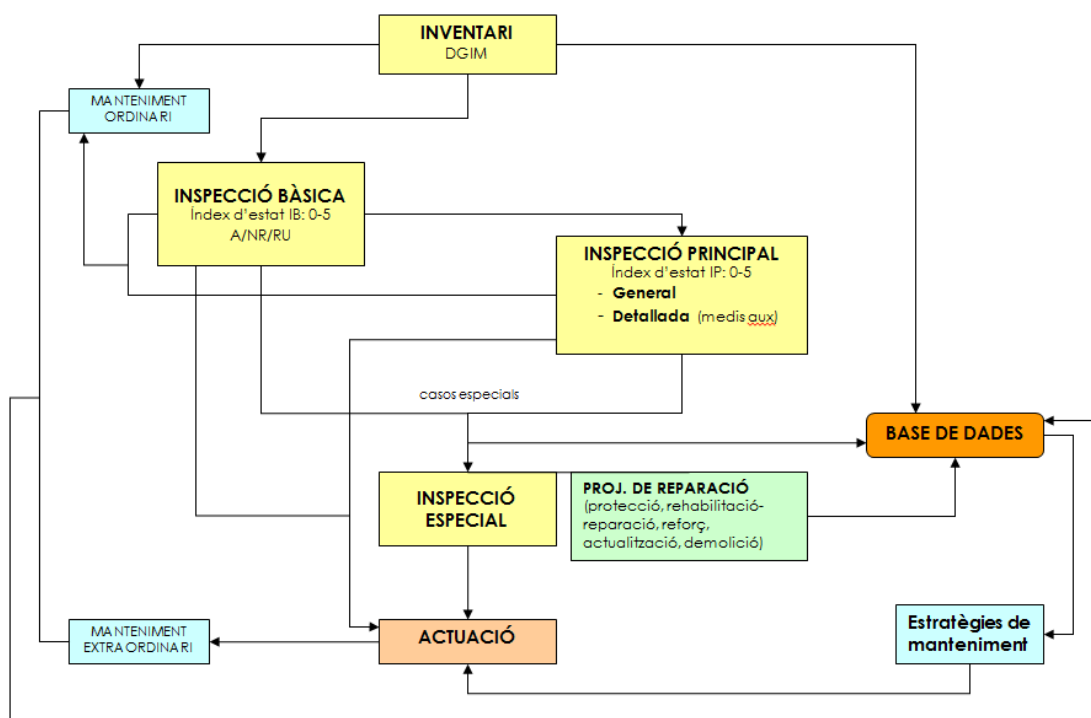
INVENTARI
DGIM

MANTENIMENT ORDINARI

INSPECCIÓ BÀSICA
Índex d'estat IB: 0-5
A/NR/RU

INSPECCIÓ PRINCIPAL
Índex d'estat IP: 0-5
- General
- Detallada (medis aux)

casos especials

BASE DE DADES

INSPECCIÓ ESPECIAL

PROJ. DE REPARACIÓ
(protecció, rehabilitació-reparació, reforç, actualització, demolició)

MANTENIMENT EXTRAORDINARI

ACTUACIÓ

Estratègies de manteniment